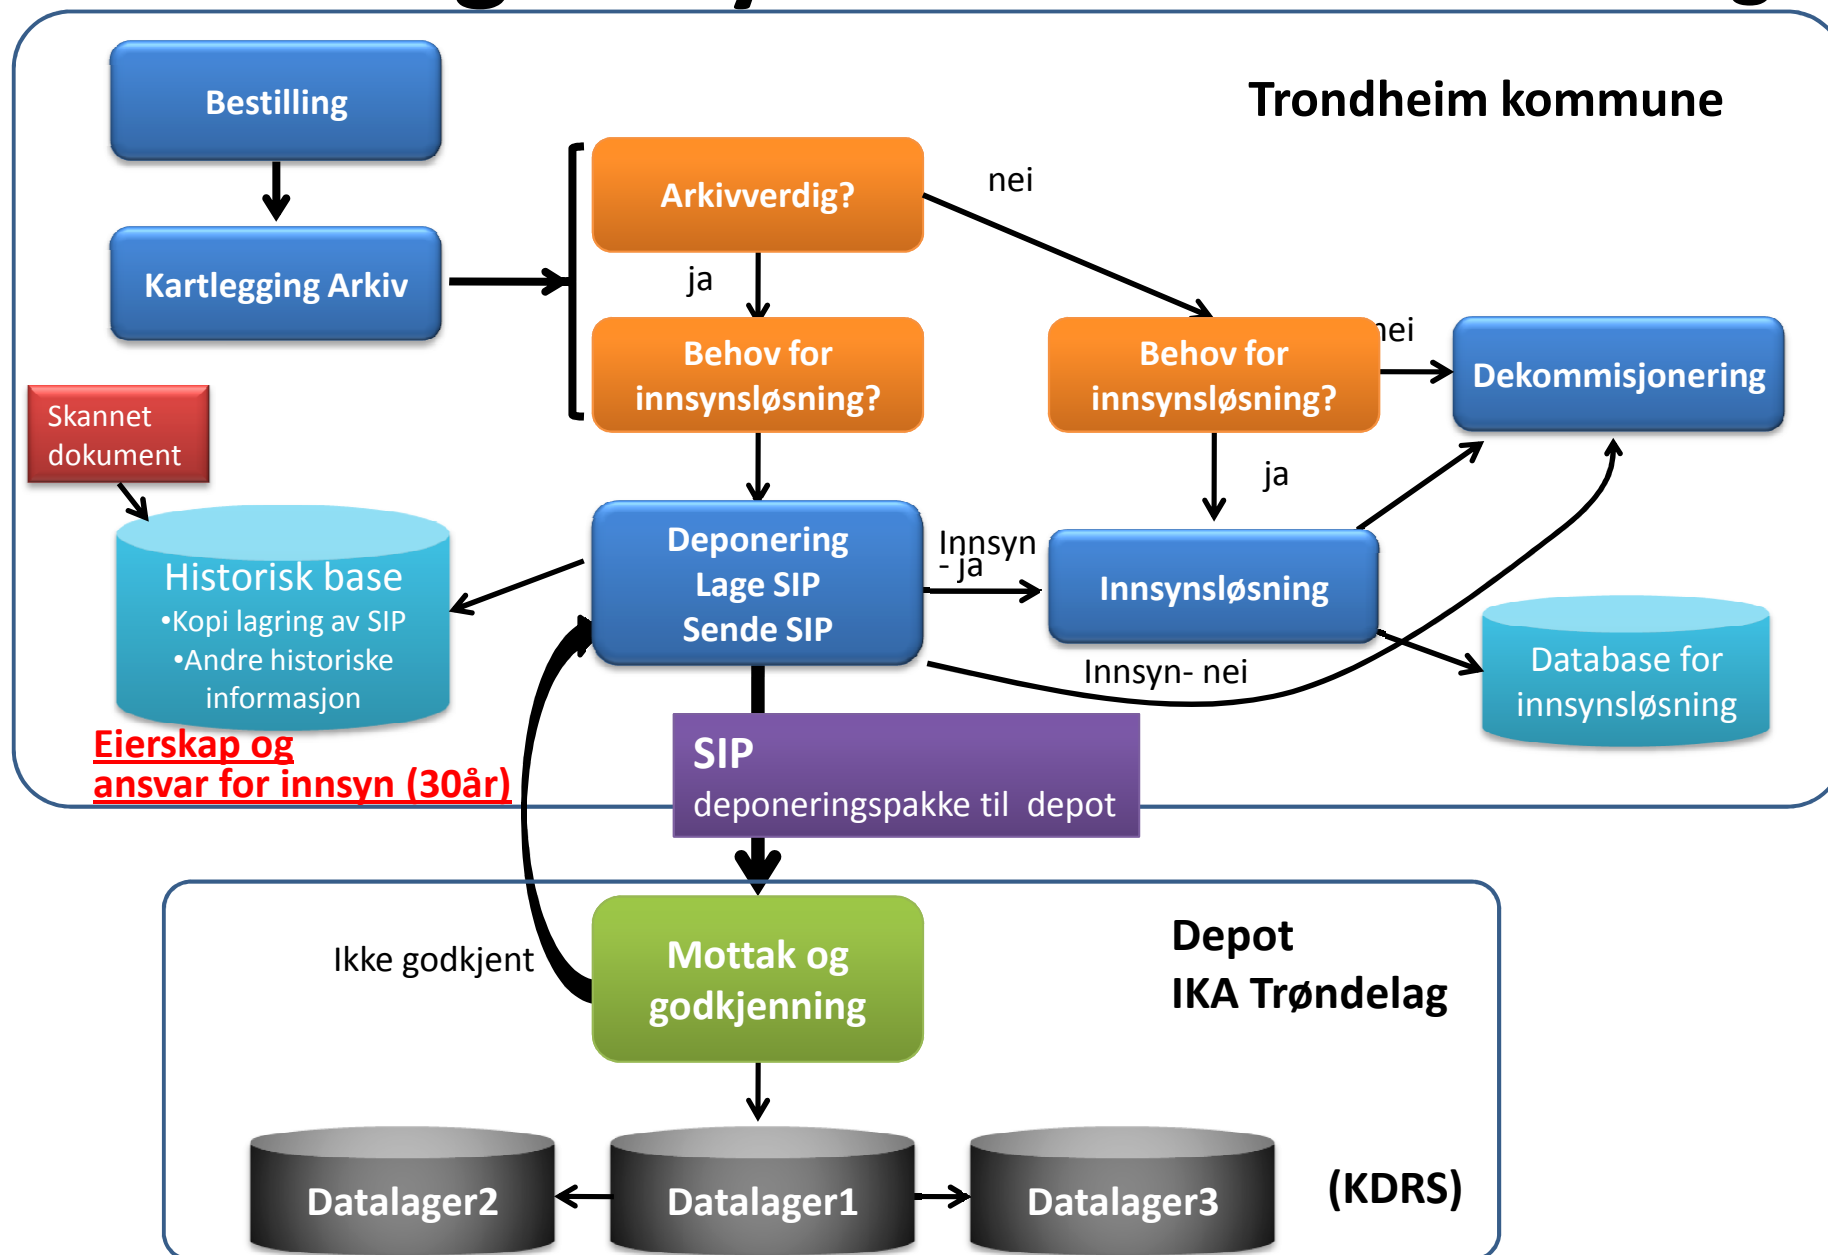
Trondheim kommune

Bestilling

Kartlegging Arkiv

Arkivverdig?

nei

ja

Behov for innsynsløsning?

Behov for innsynsløsning?

nei

Dekommisjonering

Skannet dokument

ja

Historisk base
•Kopi lagring av SIP
•Andre historiske informasjon

Deponering
Lage SIP
Sende SIP

Innsyn - ja

Innsynsløsning

Innsyn- nei

Database for innsynsløsning

Eierskap og ansvar for innsyn (30år)

SIP
deponeringspakke til depot

Ikke godkjent

Mottak og godkjenning

Depot
IKA Trøndelag

Datalager2

Datalager1

Datalager3

(KDRS)